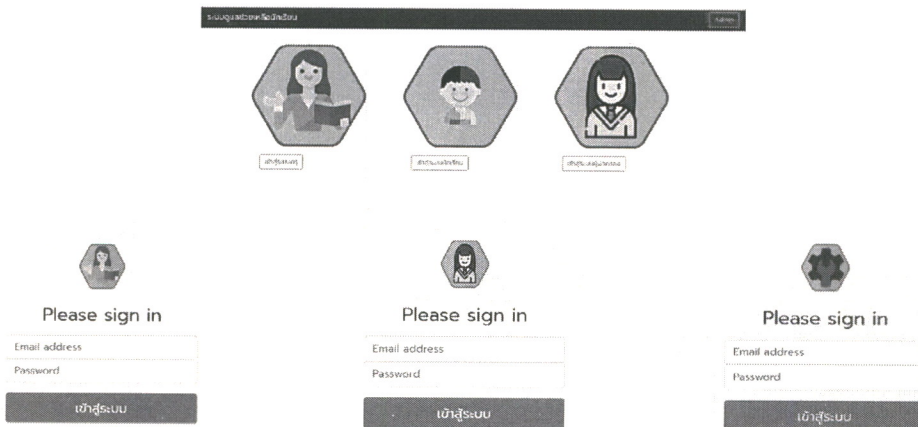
ระบบดูแลช่วยเหลือนักเรียน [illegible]

เข้าสู่ระบบครู

เข้าสู่ระบบนักเรียน

เข้าสู่ระบบผู้ปกครอง

Please sign in

Email address

Password

เข้าสู่ระบบ

Please sign in

Email address

Password

เข้าสู่ระบบ

Please sign in

Email address

Password

เข้าสู่ระบบ